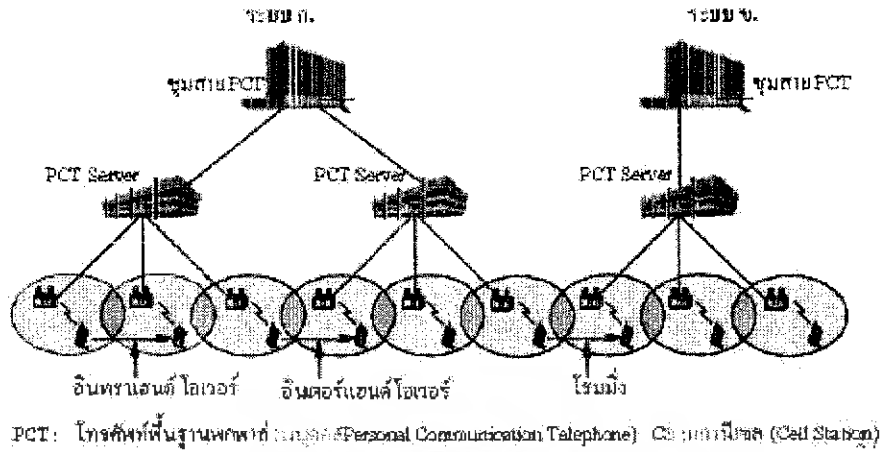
ระบบ ก.

ระบบ ข.

ชุมสาย PCT

ชุมสาย PCT

PCT Server

PCT Server

PCT Server

อินทราแฮนด์โอเวอร์

อินเตอร์แฮนด์โอเวอร์

โรมมิ่ง

PCT: โทรศัพท์พื้นฐานพกพา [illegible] (Personal Communication Telephone) CS: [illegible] (Cell Station)